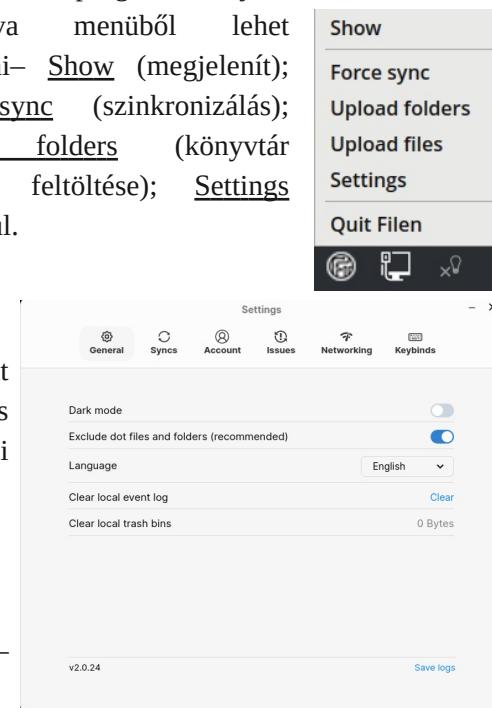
va menüből lehet

i– Show (megjelenít); sync (szinkronizálás); folders (könyvtár feltöltése); Settings

l.

Show

Force sync

Upload folders

Upload files

Settings

Quit Filen

t

s

i

–

Settings

General

Syncs

Account

Issues

Networking

Keybinds

Dark mode

Exclude dot files and folders (recommended)

Language

English

Clear local event log

Clear

Clear local trash bins

0 Bytes

v2.0.24

Save logs